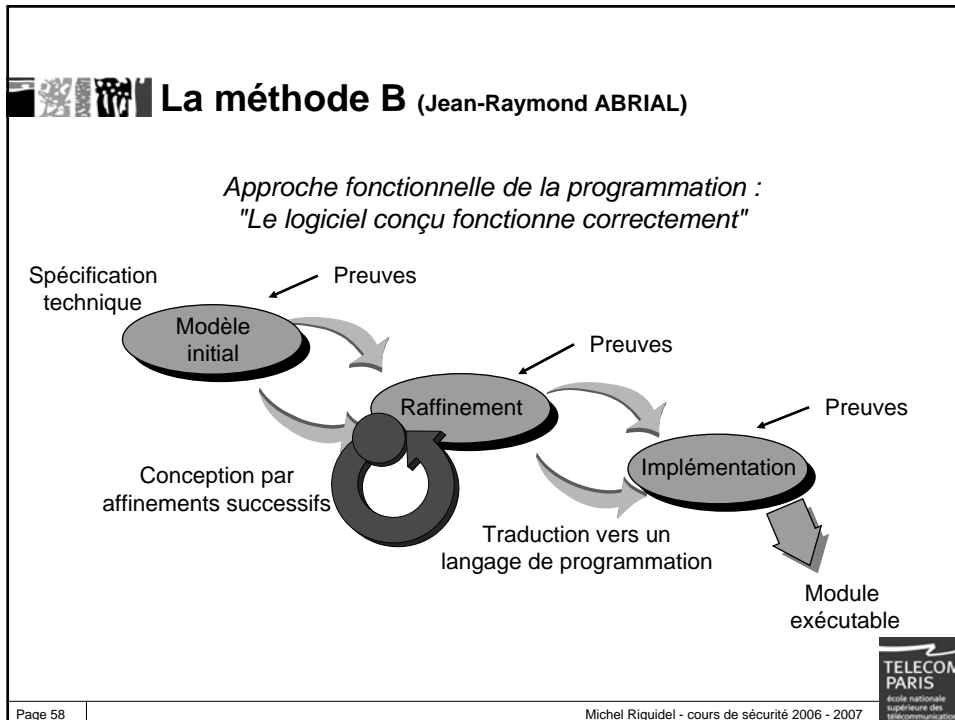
La méthode B (Jean-Raymond ABRIAL)

Approche fonctionnelle de la programmation : "Le logiciel conçu fonctionne correctement"

Spécification technique

Preuves

Modèle initial

Preuves

Raffinement

Preuves

Conception par affinements successifs

Implémentation

Traduction vers un langage de programmation

Module exécutable

TELECOM PARIS
école nationale supérieure des télécommunications

Page 58

Michel Riguidel - cours de sécurité 2006 - 2007